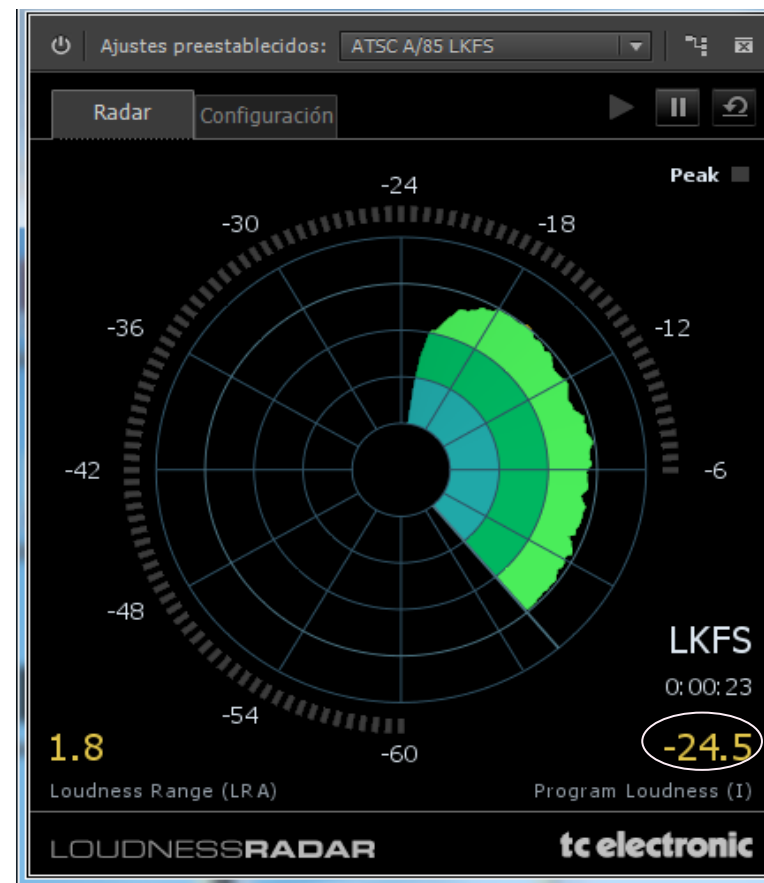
Ajustes preestablecidos: ATSC A/85 LKFS

Radar Configuración

Peak

-24
-30
-18
-36
-12
-42
-6
-48
-54
-60

LKFS
0:00:23

1.8
Loudness Range (LRA)

-24.5
Program Loudness (I)

LOUDNESSRADAR
tc electronic